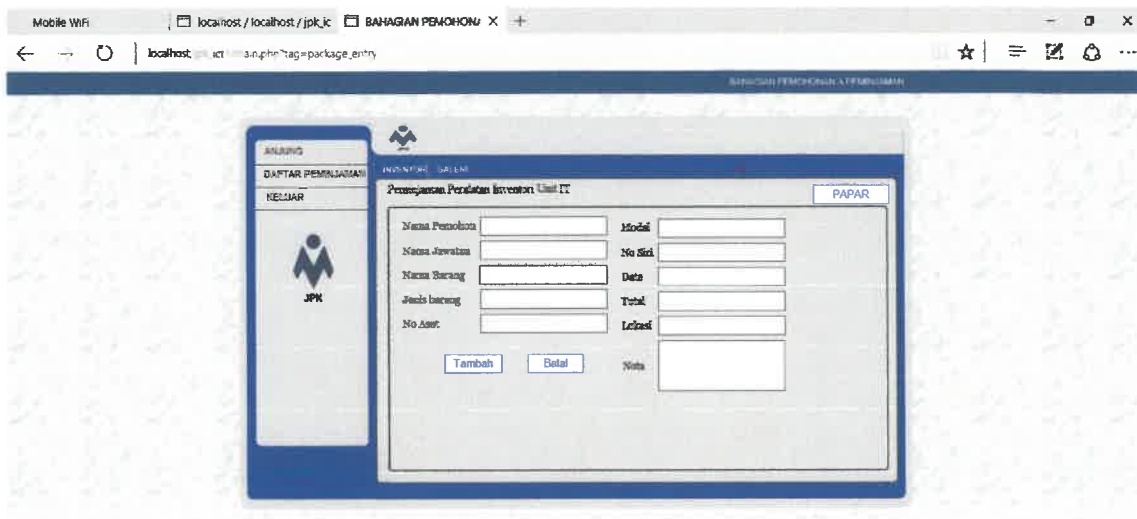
Mobile WiFi

localhost / localhost / jpk_ic

BAHAGIAN PEMOHON/ ×

localhost/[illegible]n.php?tag=package_entry

BAHAGIAN PEMOHONAN PEMINJAMAN

ANJUNG

DAFTAR PEMINJAMAN

KELUAR

JPK

INVENTORI GALERI

Permohonan Peralatan Inventori Unit IT

PAPAR

Nama Pemohon

Nama Jawatan

Nama Barang

Jenis barang

No Aset

Model

No Siri

Data

Tarikh

Lokasi

Nota

Tambah

Batal